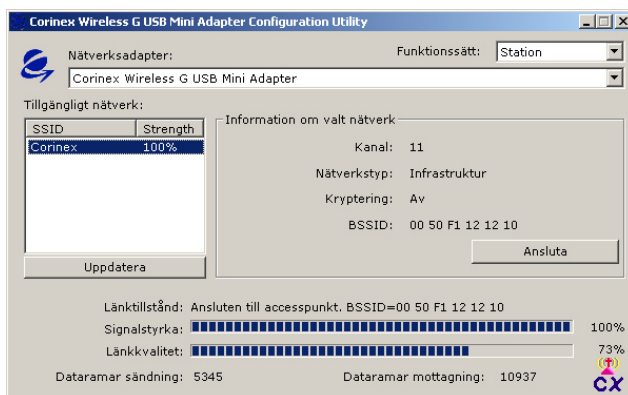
Corinex Wireless G USB Mini Adapter Configuration Utility

Nätverksadapter:

Funktionssätt: Station

Corinex Wireless G USB Mini Adapter

Tillgängligt nätverk:

| SSID | Strength |
|---|---|
| Corinex | 100% |

Uppdatera

Information om valt nätverk

Kanal: 11

Nätverkstyp: Infrastruktur

Kryptering: Av

BSSID: 00 50 F1 12 12 10

Ansluta

Länktillstånd: Ansluten till accesspunkt. BSSID=00 50 F1 12 12 10

Signalstyrka: 100%

Länkkvalitet: 73%

Dataramar sändning: 5345

Dataramar mottagning: 10937

CX